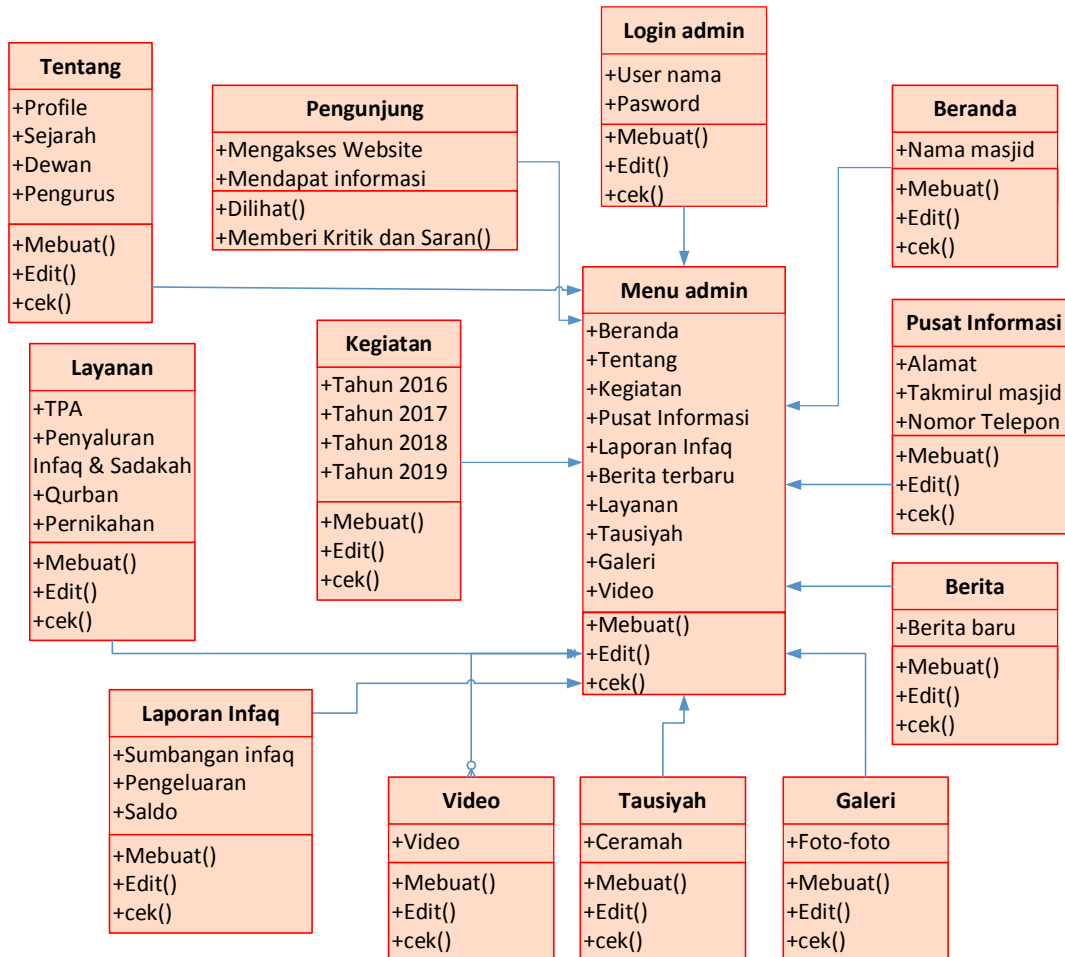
Tentang
+Profile
+Sejarah
+Dewan
+Pengurus
+Mebuat()
+Edit()
+cek()

Pengunjung
+Mengakses Website
+Mendapat informasi
+Dilihat()
+Memberi Kritik dan Saran()

Login admin
+User nama
+Pasword
+Mebuat()
+Edit()
+cek()

Beranda
+Nama masjid
+Mebuat()
+Edit()
+cek()

Menu admin
+Beranda
+Tentang
+Kegiatan
+Pusat Informasi
+Laporan Infaq
+Berita terbaru
+Layanan
+Tausiyah
+Galeri
+Video
+Mebuat()
+Edit()
+cek()

Pusat Informasi
+Alamat
+Takmirul masjid
+Nomor Telepon
+Mebuat()
+Edit()
+cek()

Layanan
+TPA
+Penyaluran Infaq & Sadakah
+Qurban
+Pernikahan
+Mebuat()
+Edit()
+cek()

Kegiatan
+Tahun 2016
+Tahun 2017
+Tahun 2018
+Tahun 2019
+Mebuat()
+Edit()
+cek()

Berita
+Berita baru
+Mebuat()
+Edit()
+cek()

Laporan Infaq
+Sumbangan infaq
+Pengeluaran
+Saldo
+Mebuat()
+Edit()
+cek()

Video
+Video
+Mebuat()
+Edit()
+cek()

Tausiyah
+Ceramah
+Mebuat()
+Edit()
+cek()

Galeri
+Foto-foto
+Mebuat()
+Edit()
+cek()